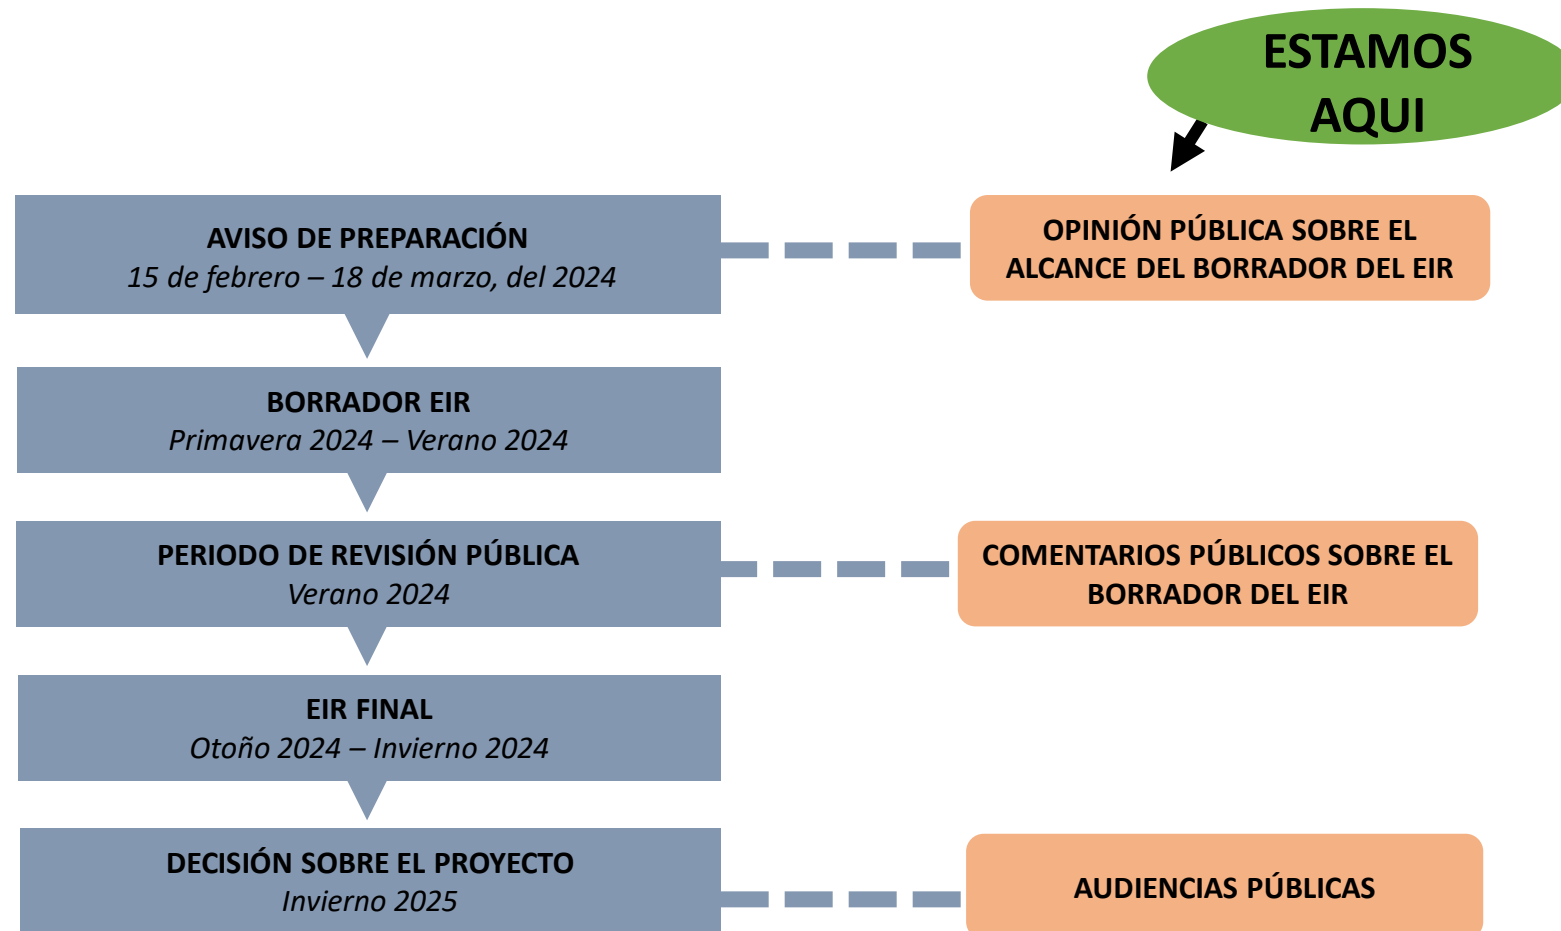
ESTAMOS AQUI

AVISO DE PREPARACIÓN
15 de febrero – 18 de marzo, del 2024

OPINIÓN PÚBLICA SOBRE EL ALCANCE DEL BORRADOR DEL EIR

BORRADOR EIR
Primavera 2024 – Verano 2024

PERIODO DE REVISIÓN PÚBLICA
Verano 2024

COMENTARIOS PÚBLICOS SOBRE EL BORRADOR DEL EIR

EIR FINAL
Otoño 2024 – Invierno 2024

DECISIÓN SOBRE EL PROYECTO
Invierno 2025

AUDIENCIAS PÚBLICAS